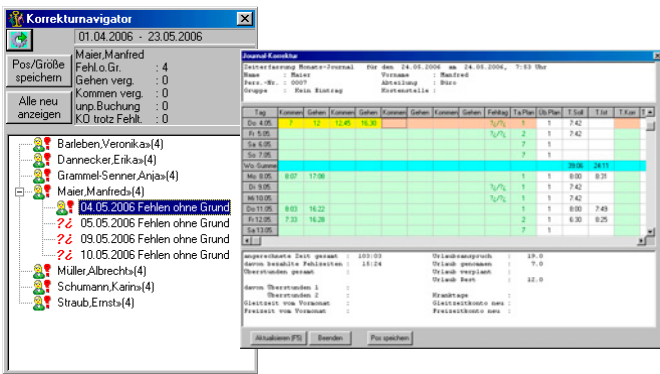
Korrekturnavigator

01.04.2006 - 23.05.2006

Pos/Größe speichern

Alle neu anzeigen

Maier,Manfred
Fehl.o.Gr. : 4
Gehen verg. : 0
Kommen verg. : 0
unp.Buchung : 0
KO trotz Fehlt. : 0

Barleben,Veronika»(4)
Dannecker,Erika»(4)
Grammel-Senner,Anja»(4)
Maier,Manfred»(4)
04.05.2006 Fehlen ohne Grund
05.05.2006 Fehlen ohne Grund
09.05.2006 Fehlen ohne Grund
10.05.2006 Fehlen ohne Grund
Müller,Albrecht»(4)
Schumann,Karin»(4)
Straub,Ernst»(4)

Journal-Korrektur

Zeiterfassung Monats-Journal für den 24.05.2006 am 24.05.2006, 7:53 Uhr
Name : Maier Vorname : Manfred
Pers.-Nr. : 0007 Abteilung : Büro
Gruppe : Kein Eintrag Kostenstelle :

| Tag | Kommen | Gehen | Kommen | Gehen | Kommen | Gehen | Kommen | Gehen | Fehltag | Ta.Plan | Ub.Plan | T.Soll | T.Ist | T.Kon |
|---|---|---|---|---|---|---|---|---|---|---|---|---|---|---|
| Do 4.05 | 7 | 12 | 12:45 | 16:30 | | | | | | 1 | 1 | 7:42 | | |
| Fr 5.05 | | | | | | | | | | 1 | 2 | 7:42 | | |
| Sa 6.05 | | | | | | | | | | 7 | 1 | | | |
| So 7.05 | | | | | | | | | | 7 | 1 | | | |
| Wo-Summe | | | | | | | | | | | | 39:06 | 24:11 | |
| Mo 8.05 | 8:07 | 17:08 | | | | | | | | 1 | 1 | 8:00 | 8:31 | |
| Di 9.05 | | | | | | | | | | 1 | 1 | 7:42 | | |
| Mi 10.05 | | | | | | | | | | 1 | 1 | 7:42 | | |
| Do 11.05 | 8:03 | 16:22 | | | | | | | | 1 | 1 | 8:00 | 7:49 | |
| Fr 12.05 | 7:33 | 16:28 | | | | | | | | 1 | 2 | 6:30 | 8:25 | |
| Sa 13.05 | | | | | | | | | | 7 | 1 | | | |

angerechnete Zeit gesamt : 103:03
davon bezahlte Fehlzeiten : 15:24
Überstunden gesamt :
davon Überstunden 1 :
Überstunden 2 :
Gleitzeit vom Vormonat :
Freizeit vom Vormonat :

Urlaubsanspruch : 19.0
Urlaub genommen : 7.0
Urlaub verplant :
Urlaub Rest : 12.0
Krankttage :
Gleitzeitkonto neu :
Freizeitkonto neu :

Aktualisieren (F5) Beenden Pos speichern